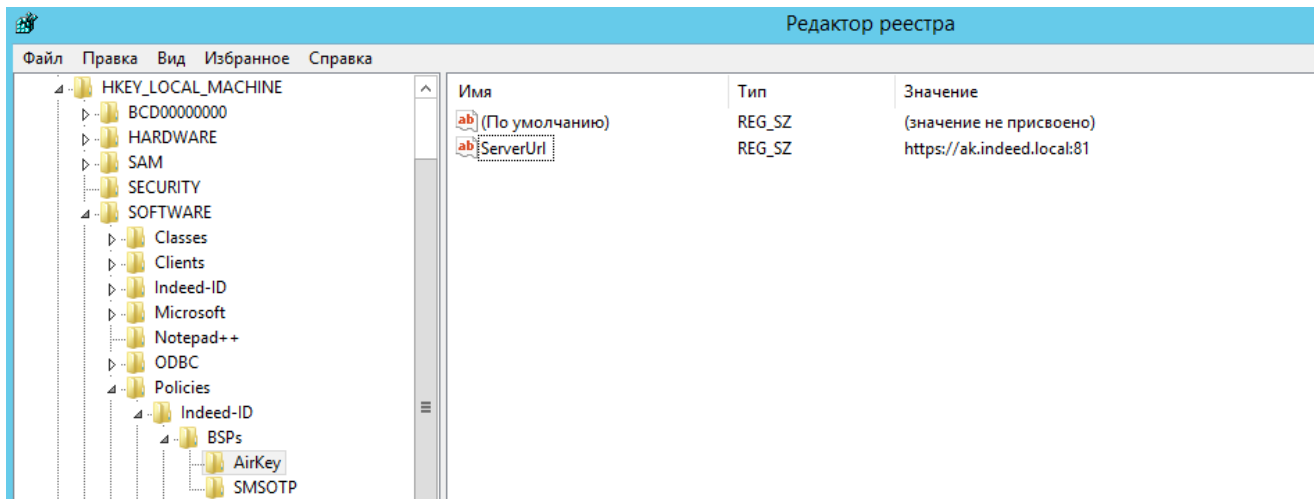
Редактор реестра

Файл Правка Вид Избранное Справка

HKEY_LOCAL_MACHINE
BCD00000000
HARDWARE
SAM
SECURITY
SOFTWARE
Classes
Clients
Indeed-ID
Microsoft
Notepad++
ODBC
Policies
Indeed-ID
BSPs
AirKey
SMSOTP

| Имя | Тип | Значение |
|---|---|---|
| (По умолчанию) | REG_SZ | (значение не присвоено) |
| ServerUrl | REG_SZ | https://ak.indeed.local:81 |